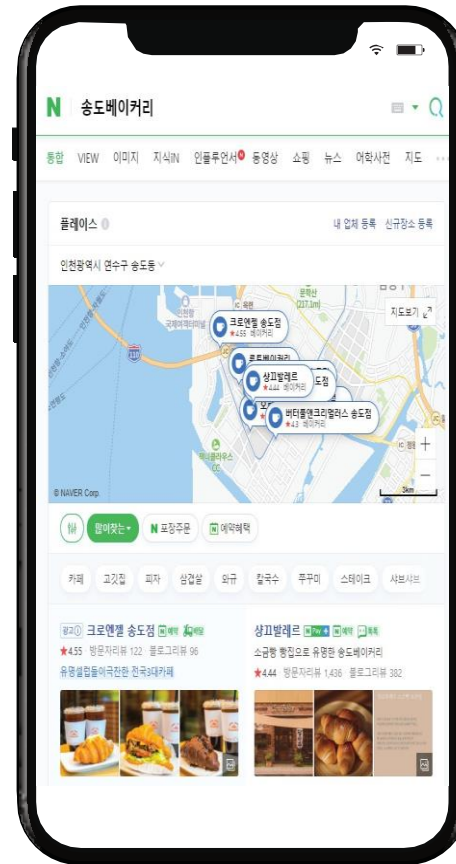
N 송도베이커리

통합 VIEW 이미지 지식iN 인플루언서 동영상 쇼핑 뉴스 어학사전 지도

플레이스 ⓘ
내 업체 등록 신규장소 등록

인천광역시 연수구 송도동

지도보기

크로엔젤 송도점
★4.55 베이커리

상끄발레르
★4.44 베이커리

버터풀앤크리멀러스 송도점
★4.3 베이커리

© NAVER Corp.

많이찾는 N 포장주문 N 예약혜택

카페 고깃집 피자 삼겹살 와규 칼국수 쭈꾸미 스테이크 샤브샤브

광고 크로엔젤 송도점 N예약
★4.55 · 방문자리뷰 122 · 블로그리뷰 96
유명셀럽들이극찬한 전국3대카페

상끄발레르 N Pay N예약 톡톡
소금빵 맛집으로 유명한 송도베이커리
★4.44 · 방문자리뷰 1,436 · 블로그리뷰 382